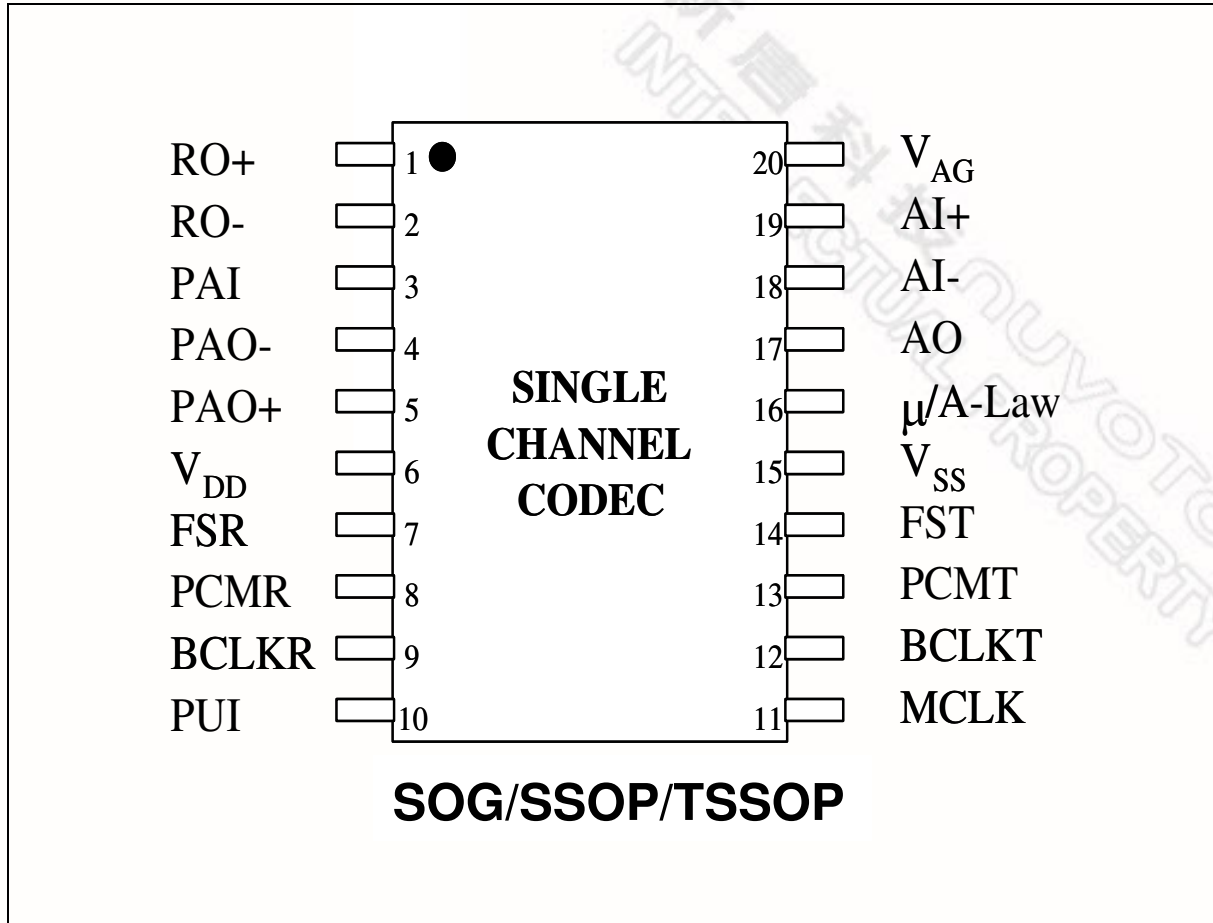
RO+ 1
RO- 2
PAI 3
PAO- 4
PAO+ 5
$V_{DD}$ 6
FSR 7
PCMR 8
BCLKR 9
PUI 10

SINGLE CHANNEL CODEC

20 $V_{AG}$
19 AI+
18 AI-
17 AO
16 μ/A-Law
15 $V_{SS}$
14 FST
13 PCMT
12 BCLKT
11 MCLK

SOG/SSOP/TSSOP

新唐科技 NUVOTON INTELLECTUAL PROPERTY